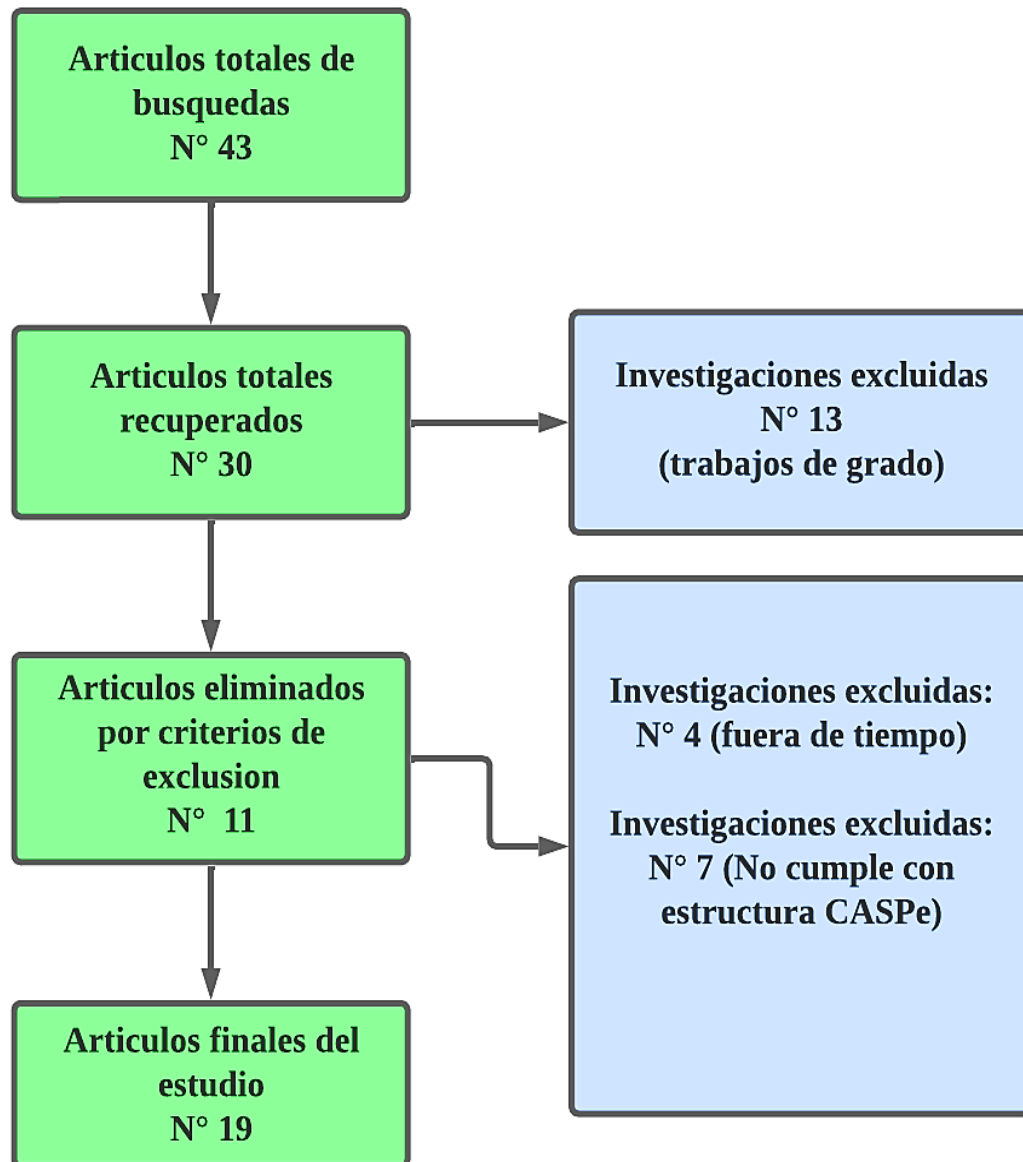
Articulos totales de busquedas
N° 43

Articulos totales recuperados
N° 30

Investigaciones excluidas
N° 13
(trabajos de grado)

Articulos eliminados por criterios de exclusion
N° 11

Investigaciones excluidas:
N° 4 (fuera de tiempo)

Investigaciones excluidas:
N° 7 (No cumple con estructura CASPe)

Articulos finales del estudio
N° 19